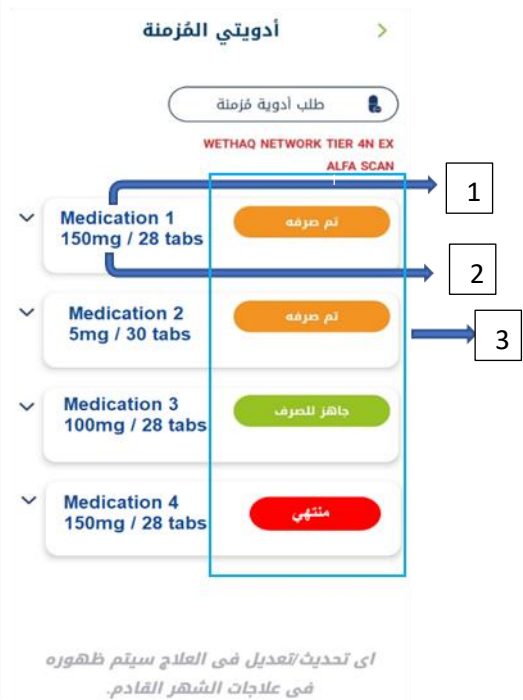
أدويتي المُزمنة

طلب أدوية مُزمنة

WETHAQ NETWORK TIER 4N EX
ALFA SCAN

1

Medication 1
150mg / 28 tabs

تم صرفه

2

Medication 2
5mg / 30 tabs

تم صرفه

3

Medication 3
100mg / 28 tabs

جاهز للصرف

Medication 4
150mg / 28 tabs

منتهي

اى تحديث/تعديل فى العلاج سيتم ظهوره فى علاجات الشهر القادم.